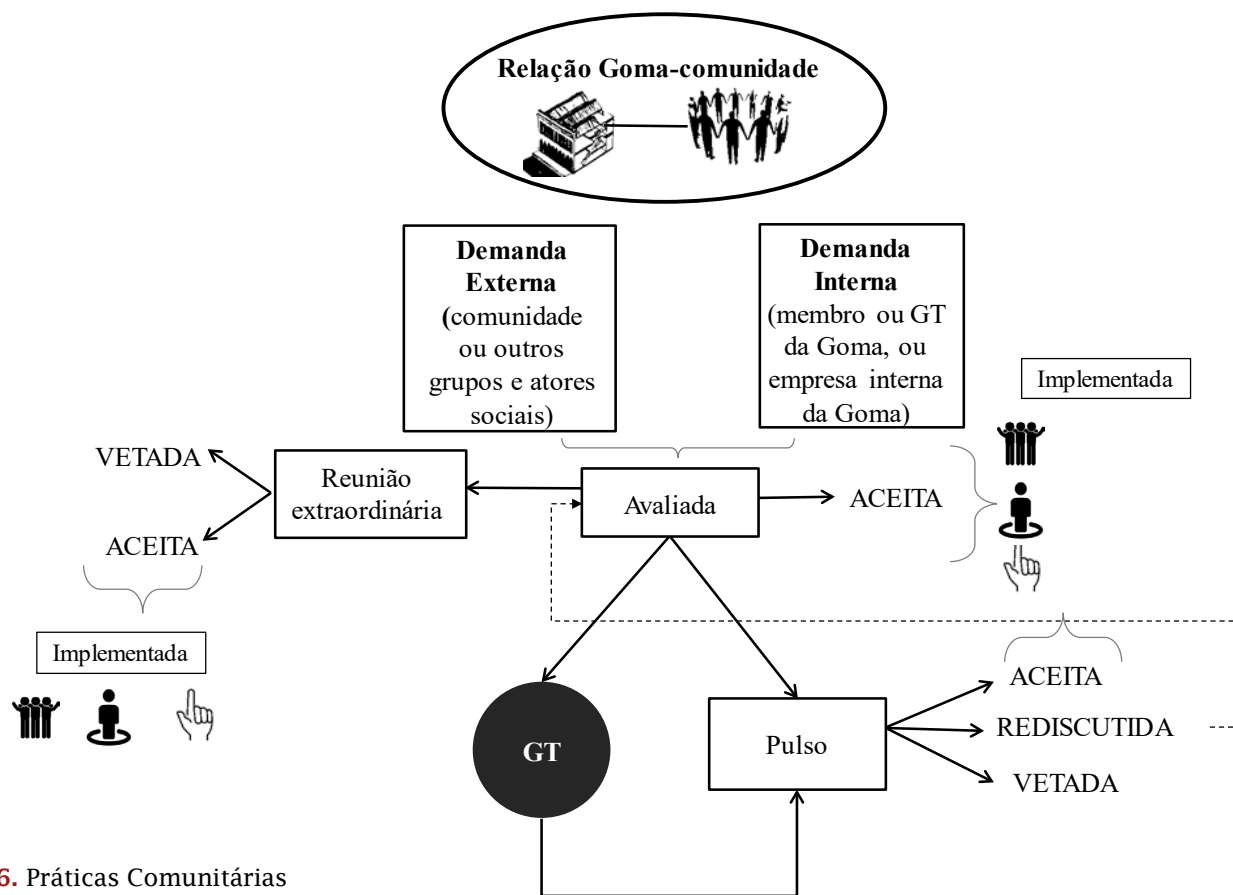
Relação Goma-comunidade

Demanda Externa (comunidade ou outros grupos e atores sociais)

Demanda Interna (membro ou GT da Goma, ou empresa interna da Goma)

Implementada

VETADA

Reunião extraordinária

Avaliada

ACEITA

ACEITA

Implementada

GT

Pulso

ACEITA

REDISCUTIDA

VETADA

6. Práticas Comunitárias